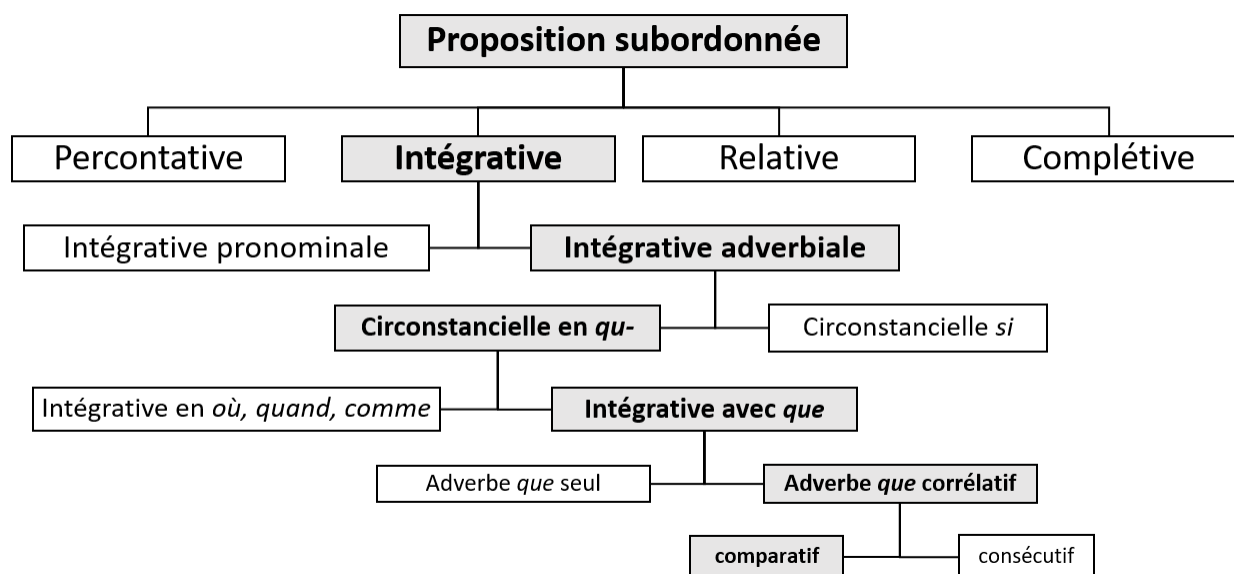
Proposition subordonnée

Percontative

Intégrative

Relative

Complétive

Intégrative pronominale

Intégrative adverbiale

Circonstancielle en qu-

Circonstancielle si

Intégrative en où, quand, comme

Intégrative avec que

Adverbe que seul

Adverbe que corrélatif

comparatif

consécutif